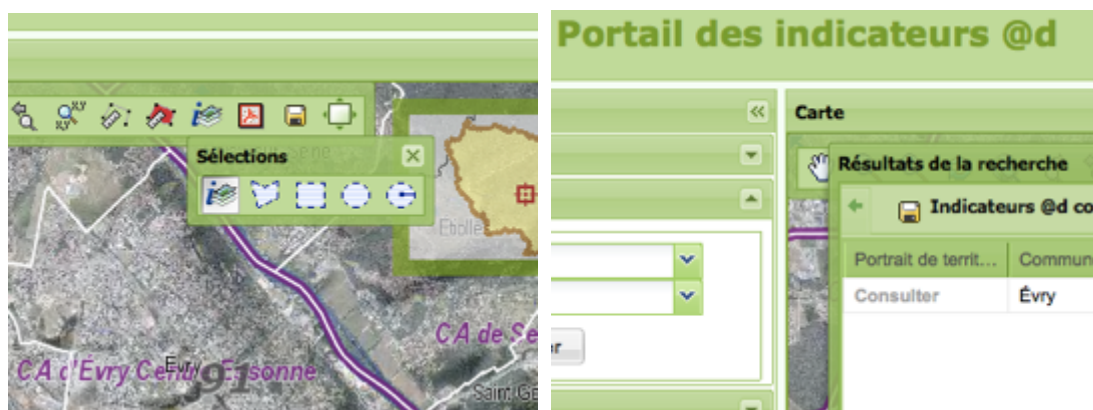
Sélections

CA de Se

CA d'Évry Centre Essonne

Évry

Saint Ge

Étiolles

Portail des indicateurs @d

Carte

Résultats de la recherche

Indicateurs @d co

| Portrait de territ... | Commun |
|---|---|
| Consulter | Évry |

er